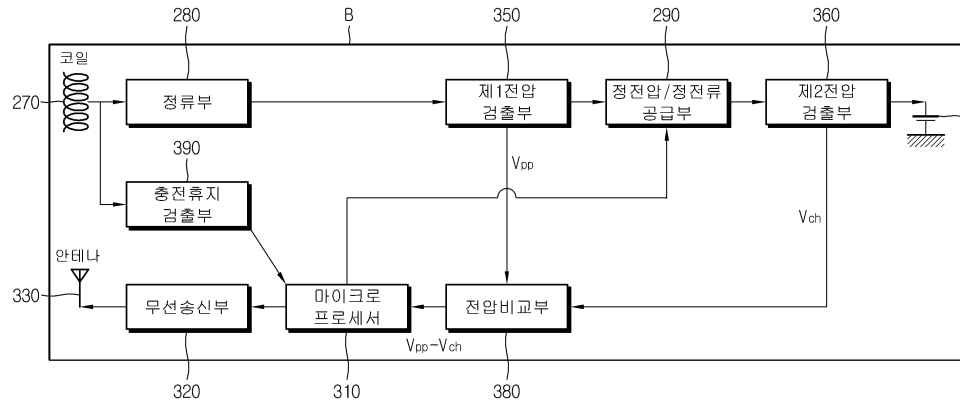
280

B

350

290

360

코일

270

정류부

제1전압 검출부

정전압/정전류 공급부

제2전압 검출부

390

$V_{pp}$

충전휴지 검출부

$V_{ch}$

안테나

330

무선송신부

마이크로 프로세서

전압비교부

$V_{pp}-V_{ch}$

320

310

380